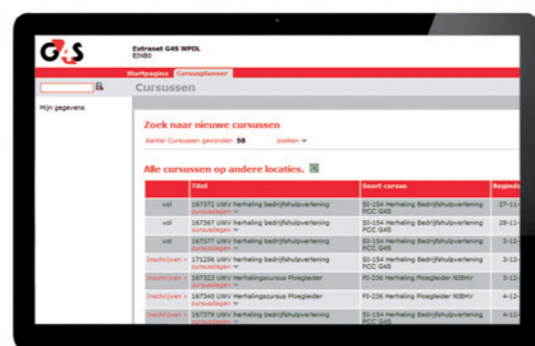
G4S

Extranet G4S WPDL
EINBO

Startpagina | Cursusplanner

Mijn gegevens

Cursussen

Zoek naar nieuwe cursussen

Aantal Cursussen gevonden: 58 zoeken

Alle cursussen op andere locaties.

| | Titel | Soort cursus | Begind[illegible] |
|---|---|---|---|
| vol | 167372 UWV herhaling bedrijfshulpverlening cursusdagen | SI-154 Herhaling Bedrijfshulpverlening PCC G4S | 27-11-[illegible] |
| vol | 167367 UWV herhaling bedrijfshulpverlening cursusdagen | SI-154 Herhaling Bedrijfshulpverlening PCC G4S | 28-11-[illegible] |
| vol | 167377 UWV herhaling bedrijfshulpverlening cursusdagen | SI-154 Herhaling Bedrijfshulpverlening PCC G4S | 3-12-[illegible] |
| Inschrijven » | 171286 UWV herhaling bedrijfshulpverlening cursusdagen | SI-154 Herhaling Bedrijfshulpverlening PCC G4S | 3-12-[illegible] |
| Inschrijven » | 167323 UWV Herhalingscursus Ploegleider cursusdagen | PI-236 Herhaling Ploegleider NIBHV | 3-12-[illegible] |
| Inschrijven » | 167340 UWV Herhalingscursus Ploegleider cursusdagen | PI-236 Herhaling Ploegleider NIBHV | 4-12-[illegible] |
| Inschrijven » | 167379 UWV herhaling bedrijfshulpverlening cursusdagen | SI-154 Herhaling Bedrijfshulpverlening PCC G4S | 4-12-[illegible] |